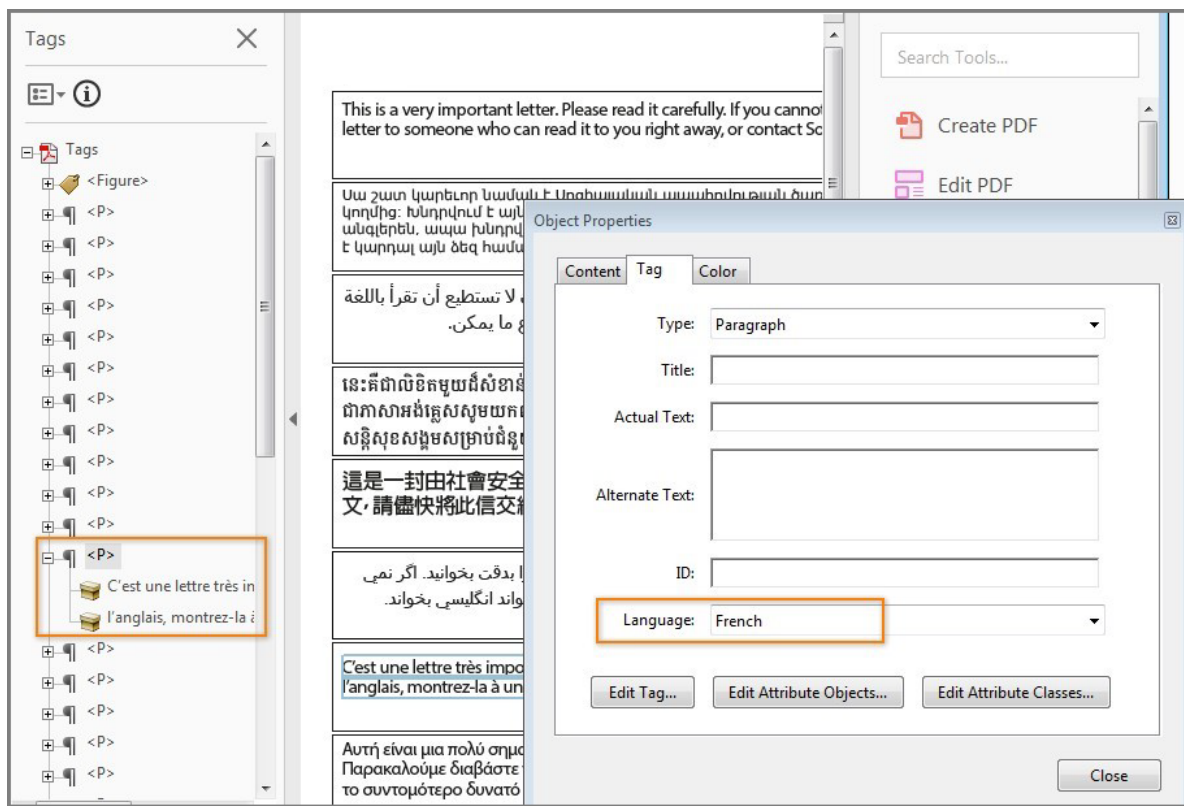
Tags

Tags
<Figure>
<P>
<P>
<P>
<P>
<P>
<P>
<P>
<P>
<P>
<P>
<P>
C'est une lettre très in
l'anglais, montrez-la à
<P>
<P>
<P>
<P>
<P>

This is a very important letter. Please read it carefully. If you cannot
letter to someone who can read it to you right away, or contact Sc

Սա շատ կարեւոր նամակ է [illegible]
կողմից: Խնդրվում է այ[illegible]
անգլերեն, ապա խնդրվ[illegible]
է կարդալ այն ձեզ համ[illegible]

لا تستطيع أن تقرأ باللغة
ع ما يمكن.

នេះគឺជាលិខិតមួយដ៏សំខាន់
ជាភាសាអង់គ្លេសសូមយក
សន្តិសុខសង្គមសម្រាប់ជំនួ

這是一封由社會安全
文,請儘快將此信交

ا بدقت بخوانيد. اگر نمي
واند انگليسي بخواند.

C'est une lettre très impo
l'anglais, montrez-la à un

Αυτή είναι μια πολύ σημα
Παρακαλούμε διαβάστε
το συντομότερο δυνατό

Search Tools...
Create PDF
Edit PDF

Object Properties
Content
Tag
Color
Type: Paragraph
Title:
Actual Text:
Alternate Text:
ID:
Language: French
Edit Tag...
Edit Attribute Objects...
Edit Attribute Classes...
Close